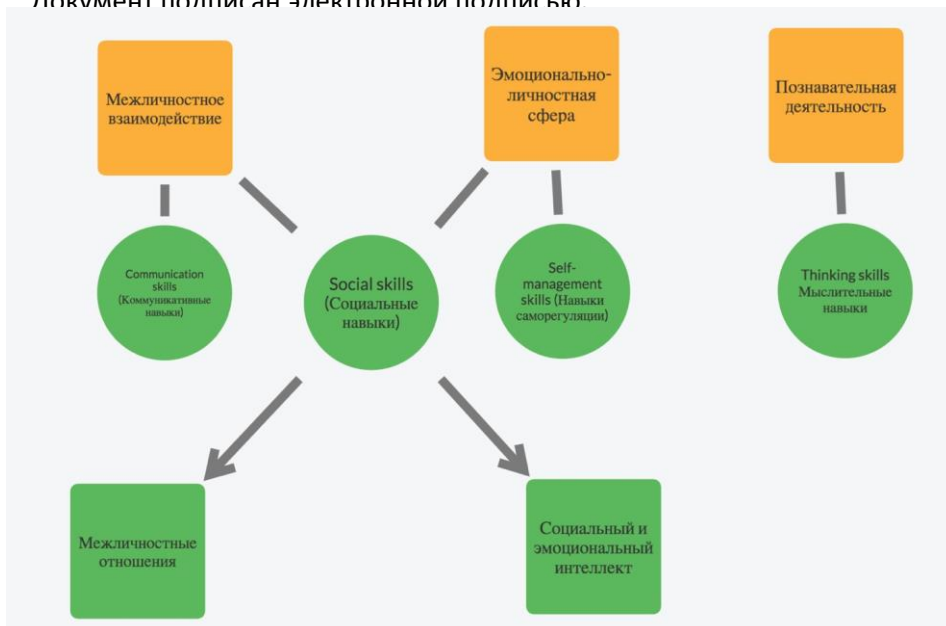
Документ подписан электронной подписью

Межличностное взаимодействие

Эмоционально-личностная сфера

Познавательная деятельность

Communication skills (Коммуникативные навыки)

Social skills (Социальные навыки)

Self-management skills (Навыки саморегуляции)

Thinking skills Мыслительные навыки

Межличностные отношения

Социальный и эмоциональный интеллект